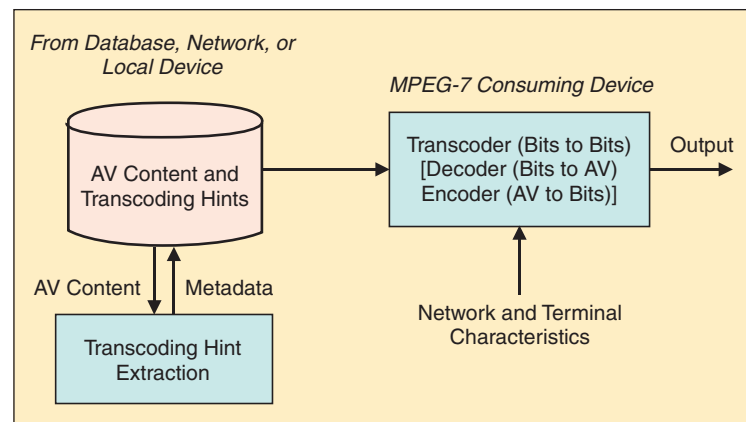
From Database, Network, or Local Device

MPEG-7 Consuming Device

AV Content and Transcoding Hints

Transcoder (Bits to Bits) [Decoder (Bits to AV) Encoder (AV to Bits)]

Output

AV Content

Metadata

Transcoding Hint Extraction

Network and Terminal Characteristics